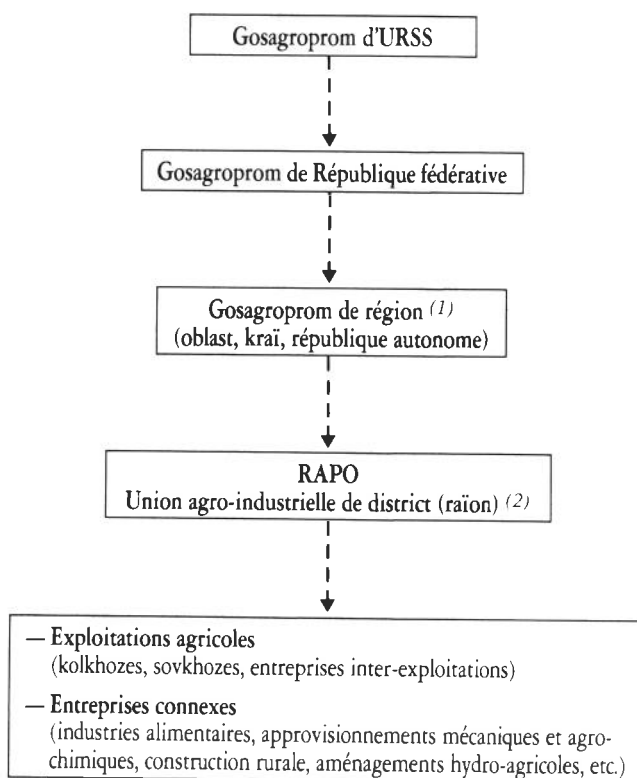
Gosagroprom d'URSS

Gosagroprom de République fédérative

Gosagroprom de région (1)
(oblast, kraï, république autonome)

RAPO
Union agro-industrielle de district (raïon) (2)

— Exploitations agricoles
(kolkhozes, sovkhozes, entreprises inter-exploitations)

— Entreprises connexes
(industries alimentaires, approvisionnements mécaniques et agrochimiques, construction rurale, aménagements hydro-agricoles, etc.)